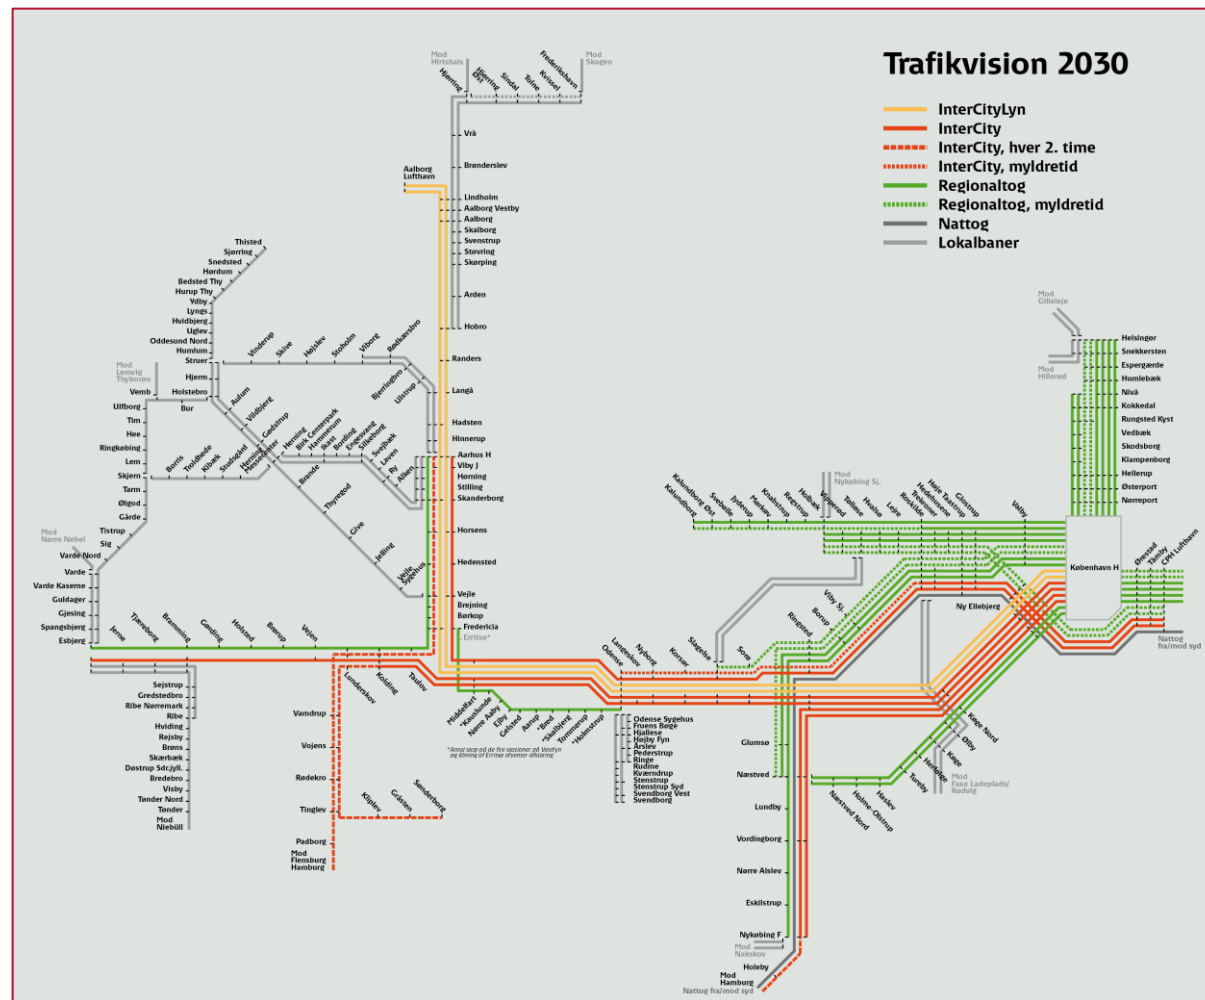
Trafikvision 2030

InterCityLyn
InterCity
InterCity, hver 2. time
InterCity, myldretid
Regionaltog
Regionaltog, myldretid
Nattog
Lokalbaner

Mod Hirtshals
Mod Skagen
Hjørring
Hjørring Øst
Sindal
Tolne
Kvissel
Frederikshavn
Vrå
Brønderslev
Aalborg Lufthavn
Lindholm
Aalborg Vestby
Aalborg
Skalborg
Svenstrup
Støvring
Skørping
Arden
Hobro
Randers
Langå
Hadsten
Hinnerup
Aarhus H
Viby J
Hørning
Stilling
Skanderborg
Horsens
Hedensted
Vejle
Brejning
Børkop
Fredericia
Erritsø*

Thisted
Sjørring
Snedsted
Hørdum
Bedsted Thy
Hurup Thy
Ydby
Lyngs
Hvidbjerg
Uglev
Oddesund Nord
Humlum
Struer
Vinderup
Skive
Højslev
Stoholm
Viborg
Rødkærsbro
Bjerringbro
Ulstrup
Mod Lemvig Thyborøn
Hjerm
Vemb
Holstebro
Bur
Aulum
Vildbjerg
Ulfborg
Tim
Hee
Ringkøbing
Lem
Skjern
Tarm
Ølgod
Gårde
Tistrup
Sig
Borris
Troldhede
Kibæk
Studsgård
Herning
Herning Messecenter
Gødstrup
Birk Centerpark
Hammerum
Ikast
Bording
Engesvang
Silkeborg
Laven
Svejbæk
Ry
Alken
Brande
Thyregod
Give
Jelling
Vejle Sygehus
Mod Nørre Nebel
Varde Nord
Varde
Varde Kaserne
Guldager
Gjesing
Spangsbjerg
Esbjerg
Jerne
Tjæreborg
Bramming
Gørding
Holsted
Brørup
Vejen
Sejstrup
Gredstedbro
Ribe Nørremark
Ribe
Hviding
Rejsby
Brøns
Skærbæk
Døstrup Sdr.Jyll.
Bredebro
Visby
Tønder Nord
Tønder
Mod Niebüll
Lunderskov
Kolding
Taulov
Vamdrup
Vojens
Rødekro
Tinglev
Padborg
Mod Flensburg Hamburg
Kliplev
Gråsten
Sønderborg
Middelfart
*Kauslunde
Nørre Aaby
Ejby
Gelsted
Aarup
*Brød
*Skalbjerg
Tommerup
*Holmstrup
*Antal stop på de fire stationer på Vestfyn og åbning af Erritsø afventer afklaring
Odense Sygehus
Fruens Bøge
Hjallese
Højby Fyn
Årslev
Pederstrup
Ringe
Rudme
Kværndrup
Stenstrup
Stenstrup Syd
Svendborg Vest
Svendborg
Odense
Langeskov
Nyborg
Korsør
Slagelse
Sorø
Ringsted
Borup
Viby Sj.
Kalundborg
Kalundborg Øst
Svebølle
Jyderup
Mørkøv
Knabstrup
Regstrup
Holbæk
Vipperød
Mod Nykøbing Sj.
Tølløse
Hvalsø
Lejre
Roskilde
Trekroner
Hedehusene
Høje Taastrup
Glostrup
Valby
København H
Ny Ellebjerg
Mod Gilleleje
Mod Hillerød
Helsingør
Snekkersten
Espergærde
Humlebæk
Nivå
Kokkedal
Rungsted Kyst
Vedbæk
Skodsborg
Klampenborg
Hellerup
Østerport
Nørreport
Øresund
Tårnby
CPH Lufthavn
Nattog fra/mod syd
Køge Nord
Ølby
Køge
Herfølge
Tureby
Mod Faxe Ladeplads/Rødvig
Haslev
Holme-Olstrup
Næstved Nord
Glumsø
Næstved
Lundby
Vordingborg
Nørre Alslev
Eskilstrup
Nykøbing F
Mod Nakskov
Holeby
Mod Hamburg
Nattog fra/mod syd